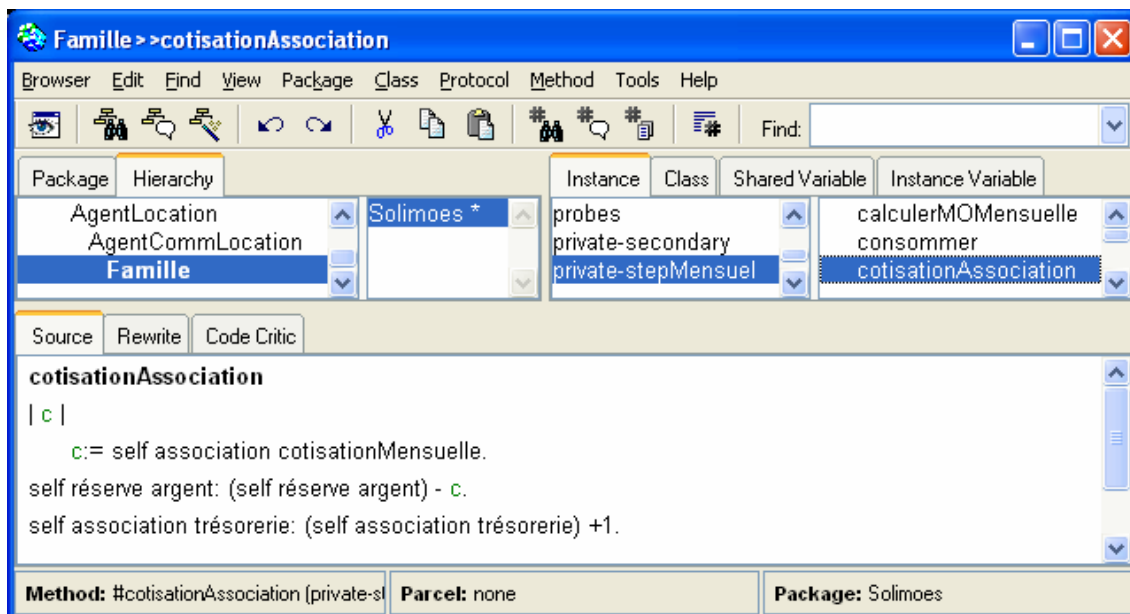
Famille>>cotisationAssociation

Browser Edit Find View Package Class Protocol Method Tools Help

Find:

Package Hierarchy

AgentLocation
AgentCommLocation
Famille

Solimoes *

Instance Class Shared Variable Instance Variable

probes
private-secondary
private-stepMensuel

calculerMOMensuelle
consommer
cotisationAssociation

Source Rewrite Code Critic

cotisationAssociation
| c |
c:= self association cotisationMensuelle.
self réserve argent: (self réserve argent) - c.
self association trésorerie: (self association trésorerie) +1.

Method: #cotisationAssociation (private-st Parcel: none Package: Solimoes